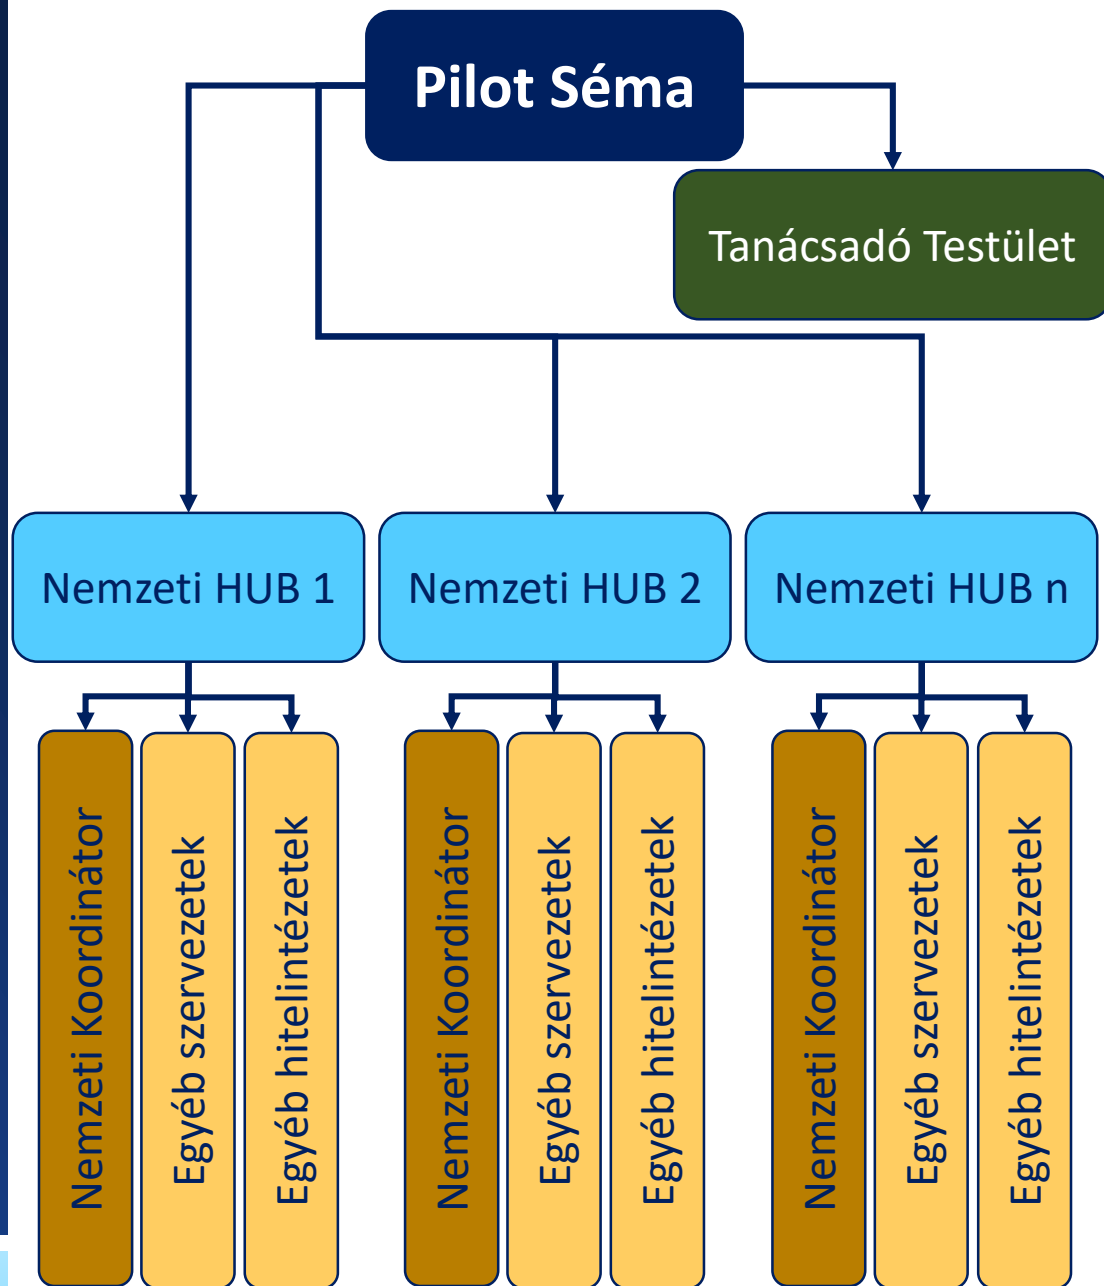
Pilot Séma

Tanácsadó Testület

Nemzeti HUB 1

Nemzeti HUB 2

Nemzeti HUB n

Nemzeti Koordinátor

Egyéb szervezetek

Egyéb hitelintézetek

Nemzeti Koordinátor

Egyéb szervezetek

Egyéb hitelintézetek

Nemzeti Koordinátor

Egyéb szervezetek

Egyéb hitelintézetek